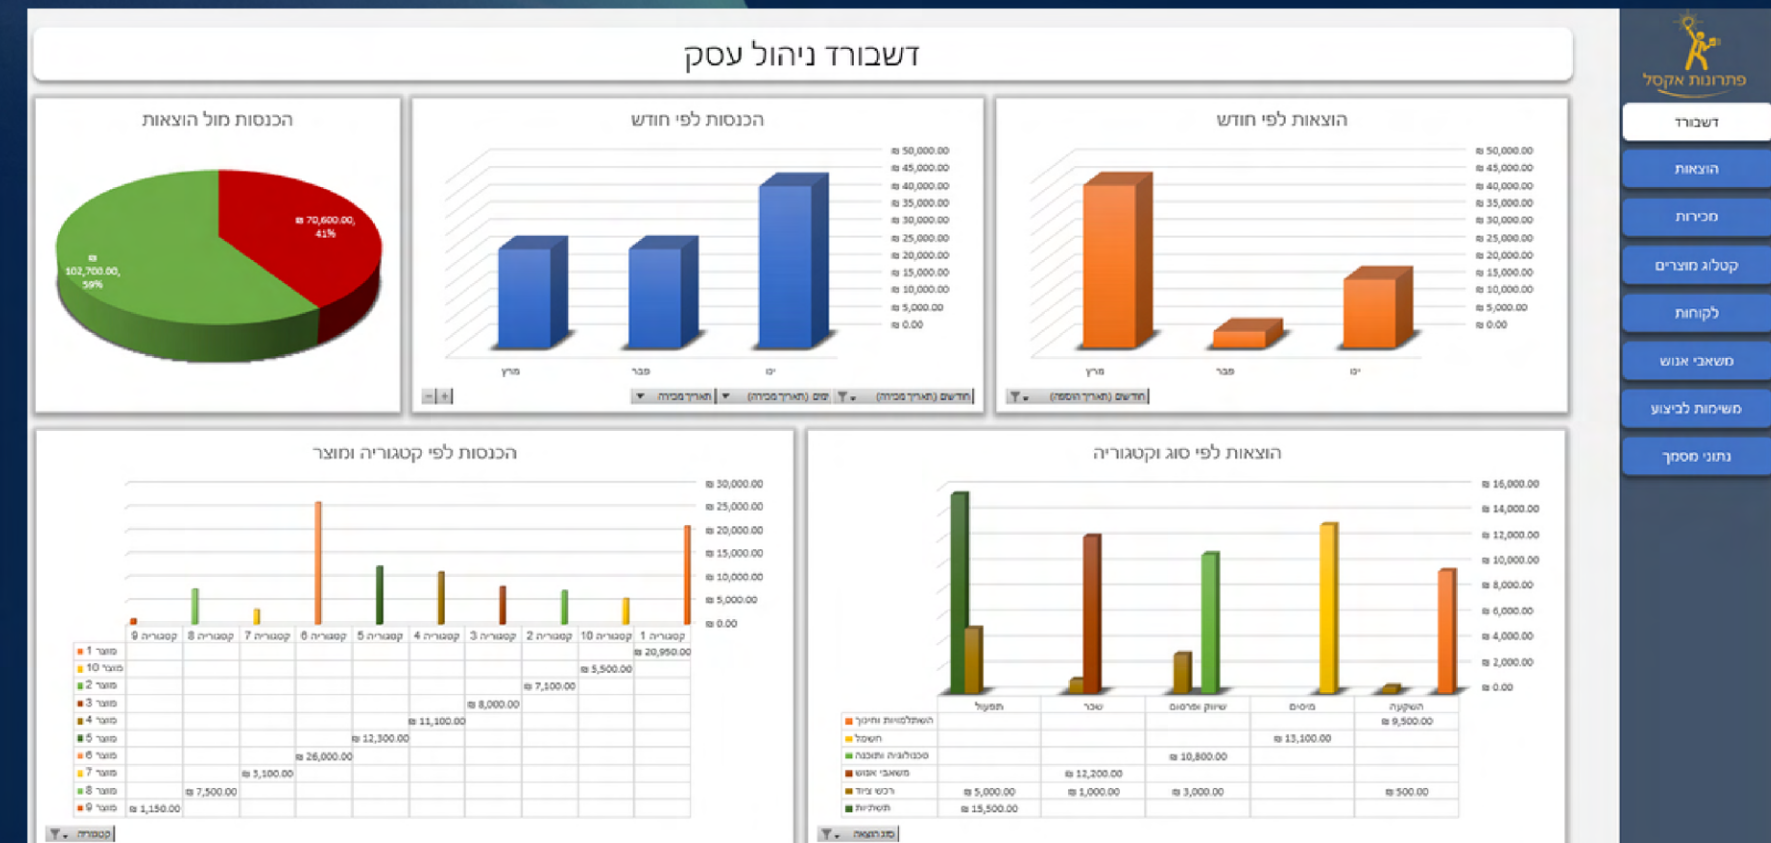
פתרונות אקסל

דשבורד
הוצאות
מכירות
קטלוג מוצרים
לקוחות
משאבי אנוש
משימות לביצוע
נתוני מסמך

דשבורד ניהול עסק

הכנסות מול הוצאות

₪ 70,600.00, 41%

₪ 102,700.00, 59%

הכנסות לפי חודש

₪ 50,000.00
₪ 45,000.00
₪ 40,000.00
₪ 35,000.00
₪ 30,000.00
₪ 25,000.00
₪ 20,000.00
₪ 15,000.00
₪ 10,000.00
₪ 5,000.00
₪ 0.00

מרץ
פבר
ינו

חודשים (תאריך מכירה) | ימים (תאריך מכירה) | תאריך מכירה

הוצאות לפי חודש

₪ 50,000.00
₪ 45,000.00
₪ 40,000.00
₪ 35,000.00
₪ 30,000.00
₪ 25,000.00
₪ 20,000.00
₪ 15,000.00
₪ 10,000.00
₪ 5,000.00
₪ 0.00

מרץ
פבר
ינו

חודשים (תאריך הוספה)

הכנסות לפי קטגוריה ומוצר

₪ 30,000.00
₪ 25,000.00
₪ 20,000.00
₪ 15,000.00
₪ 10,000.00
₪ 5,000.00
₪ 0.00

| | קטגוריה 9 | קטגוריה 8 | קטגוריה 7 | קטגוריה 6 | קטגוריה 5 | קטגוריה 4 | קטגוריה 3 | קטגוריה 2 | קטגוריה 10 | קטגוריה 1 |
|---|---|---|---|---|---|---|---|---|---|---|
| מוצר 1 | | | | | | | | | | ₪ 20,950.00 |
| מוצר 10 | | | | | | | | | ₪ 5,500.00 | |
| מוצר 2 | | | | | | | | ₪ 7,100.00 | | |
| מוצר 3 | | | | | | | ₪ 8,000.00 | | | |
| מוצר 4 | | | | | | ₪ 11,100.00 | | | | |
| מוצר 5 | | | | | ₪ 12,300.00 | | | | | |
| מוצר 6 | | | | ₪ 26,000.00 | | | | | | |
| מוצר 7 | | | ₪ 3,100.00 | | | | | | | |
| מוצר 8 | | ₪ 7,500.00 | | | | | | | | |
| מוצר 9 | ₪ 1,150.00 | | | | | | | | | |

קטגוריה

הוצאות לפי סוג וקטגוריה

₪ 16,000.00
₪ 14,000.00
₪ 12,000.00
₪ 10,000.00
₪ 8,000.00
₪ 6,000.00
₪ 4,000.00
₪ 2,000.00
₪ 0.00

| | תפעול | שכר | שיווק ופרסום | מיסים | השקעה |
|---|---|---|---|---|---|
| השתלמויות וחינוך | | | | | ₪ 9,500.00 |
| חשמל | | | | ₪ 13,100.00 | |
| טכנולוגיה ותוכנה | | | ₪ 10,800.00 | | |
| משאבי אנוש | | ₪ 12,200.00 | | | |
| רכש ציוד | ₪ 5,000.00 | ₪ 1,000.00 | ₪ 3,000.00 | | ₪ 500.00 |
| תשלויות | ₪ 15,500.00 | | | | |

סוג הוצאה